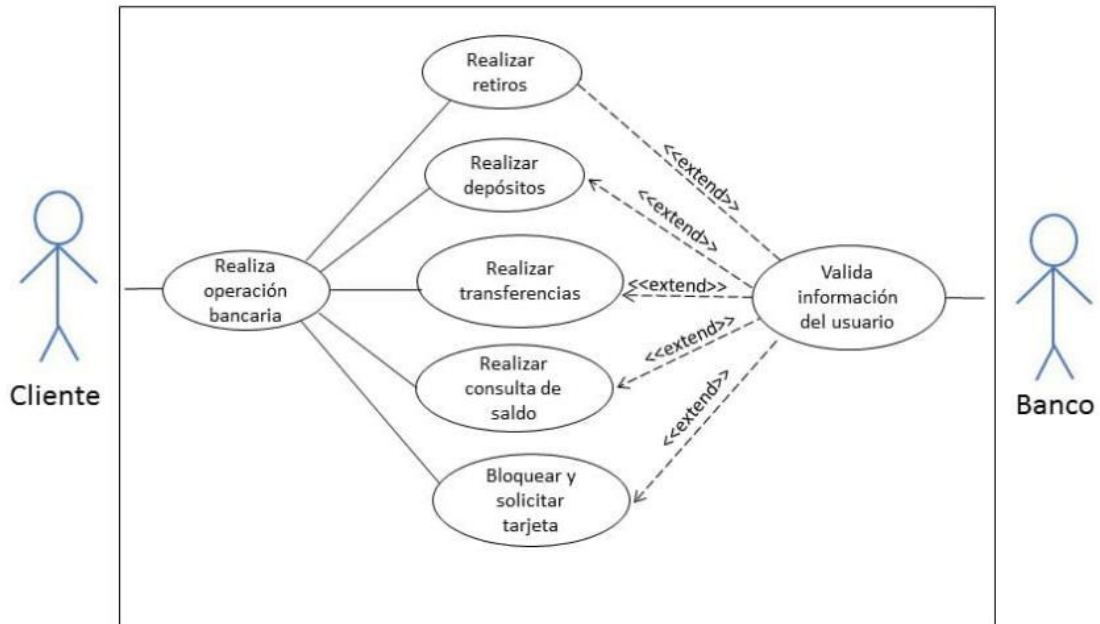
Cliente

Realiza operación bancaria

Realizar retiros

Realizar depósitos

Realizar transferencias

Realizar consulta de saldo

Bloquear y solicitar tarjeta

<<extend>>

<<extend>>

<<extend>>

<<extend>>

<<extend>>

Valida información del usuario

Banco